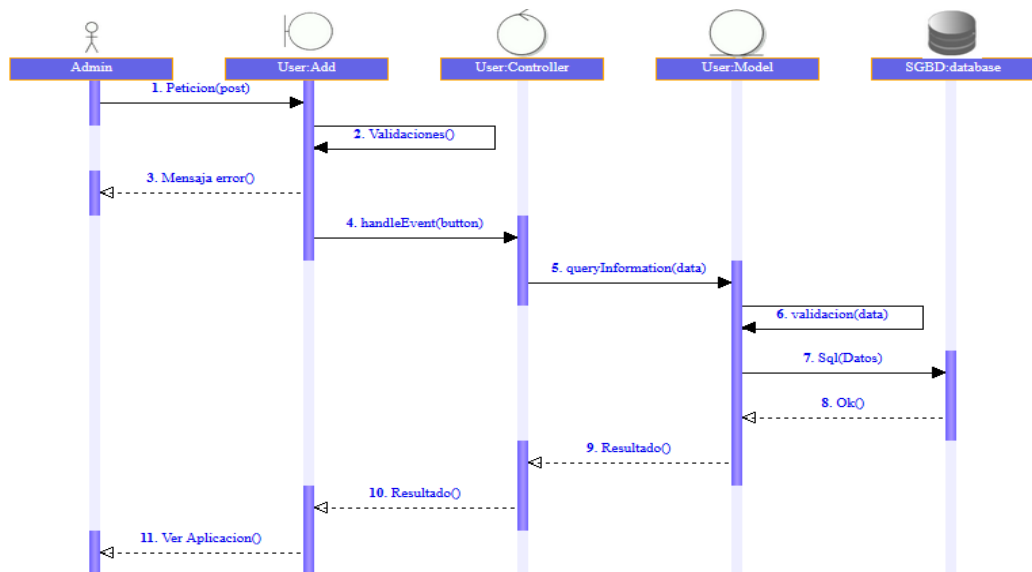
Admin
User:Add
User:Controller
User:Model
SGBD:database

1. Peticion(post)
2. Validaciones()
3. Mensaja error()
4. handleEvent(button)
5. queryInformation(data)
6. validacion(data)
7. Sql(Datos)
8. Ok()
9. Resultado()
10. Resultado()
11. Ver Aplicacion()